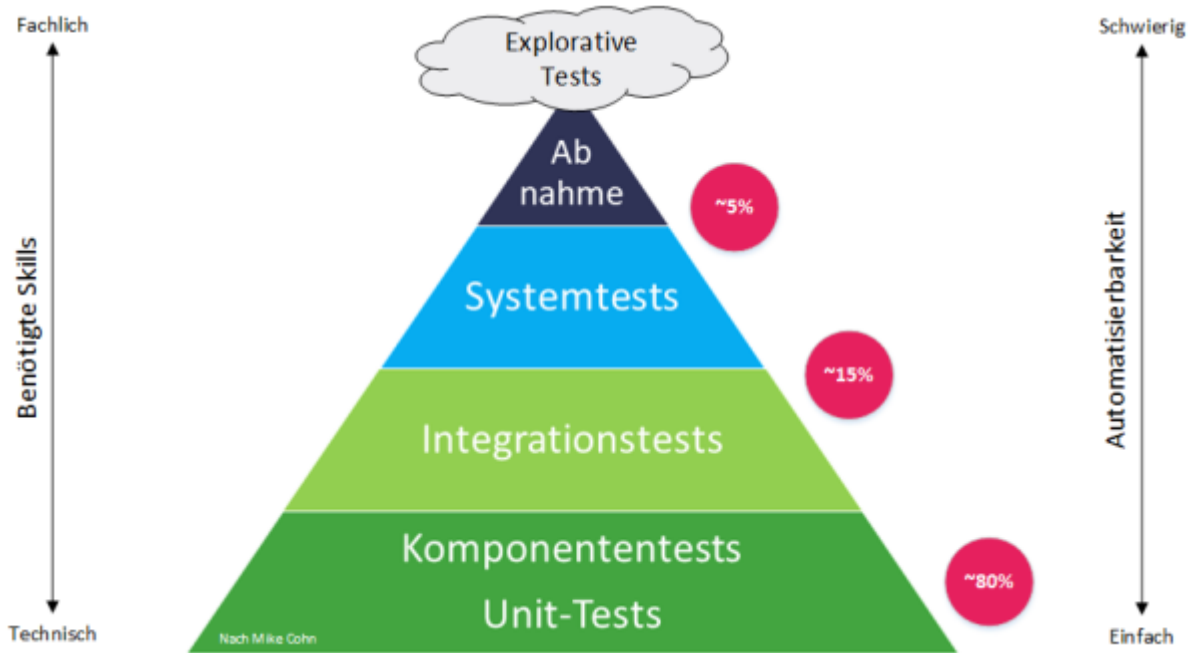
Fachlich

Benötigte Skills

Technisch

Explorative Tests

Ab nahme

~5%

Systemtests

~15%

Integrationstests

Komponententests

Unit-Tests

~80%

Nach Mike Cohn

Schwierig

Automatisierbarkeit

Einfach